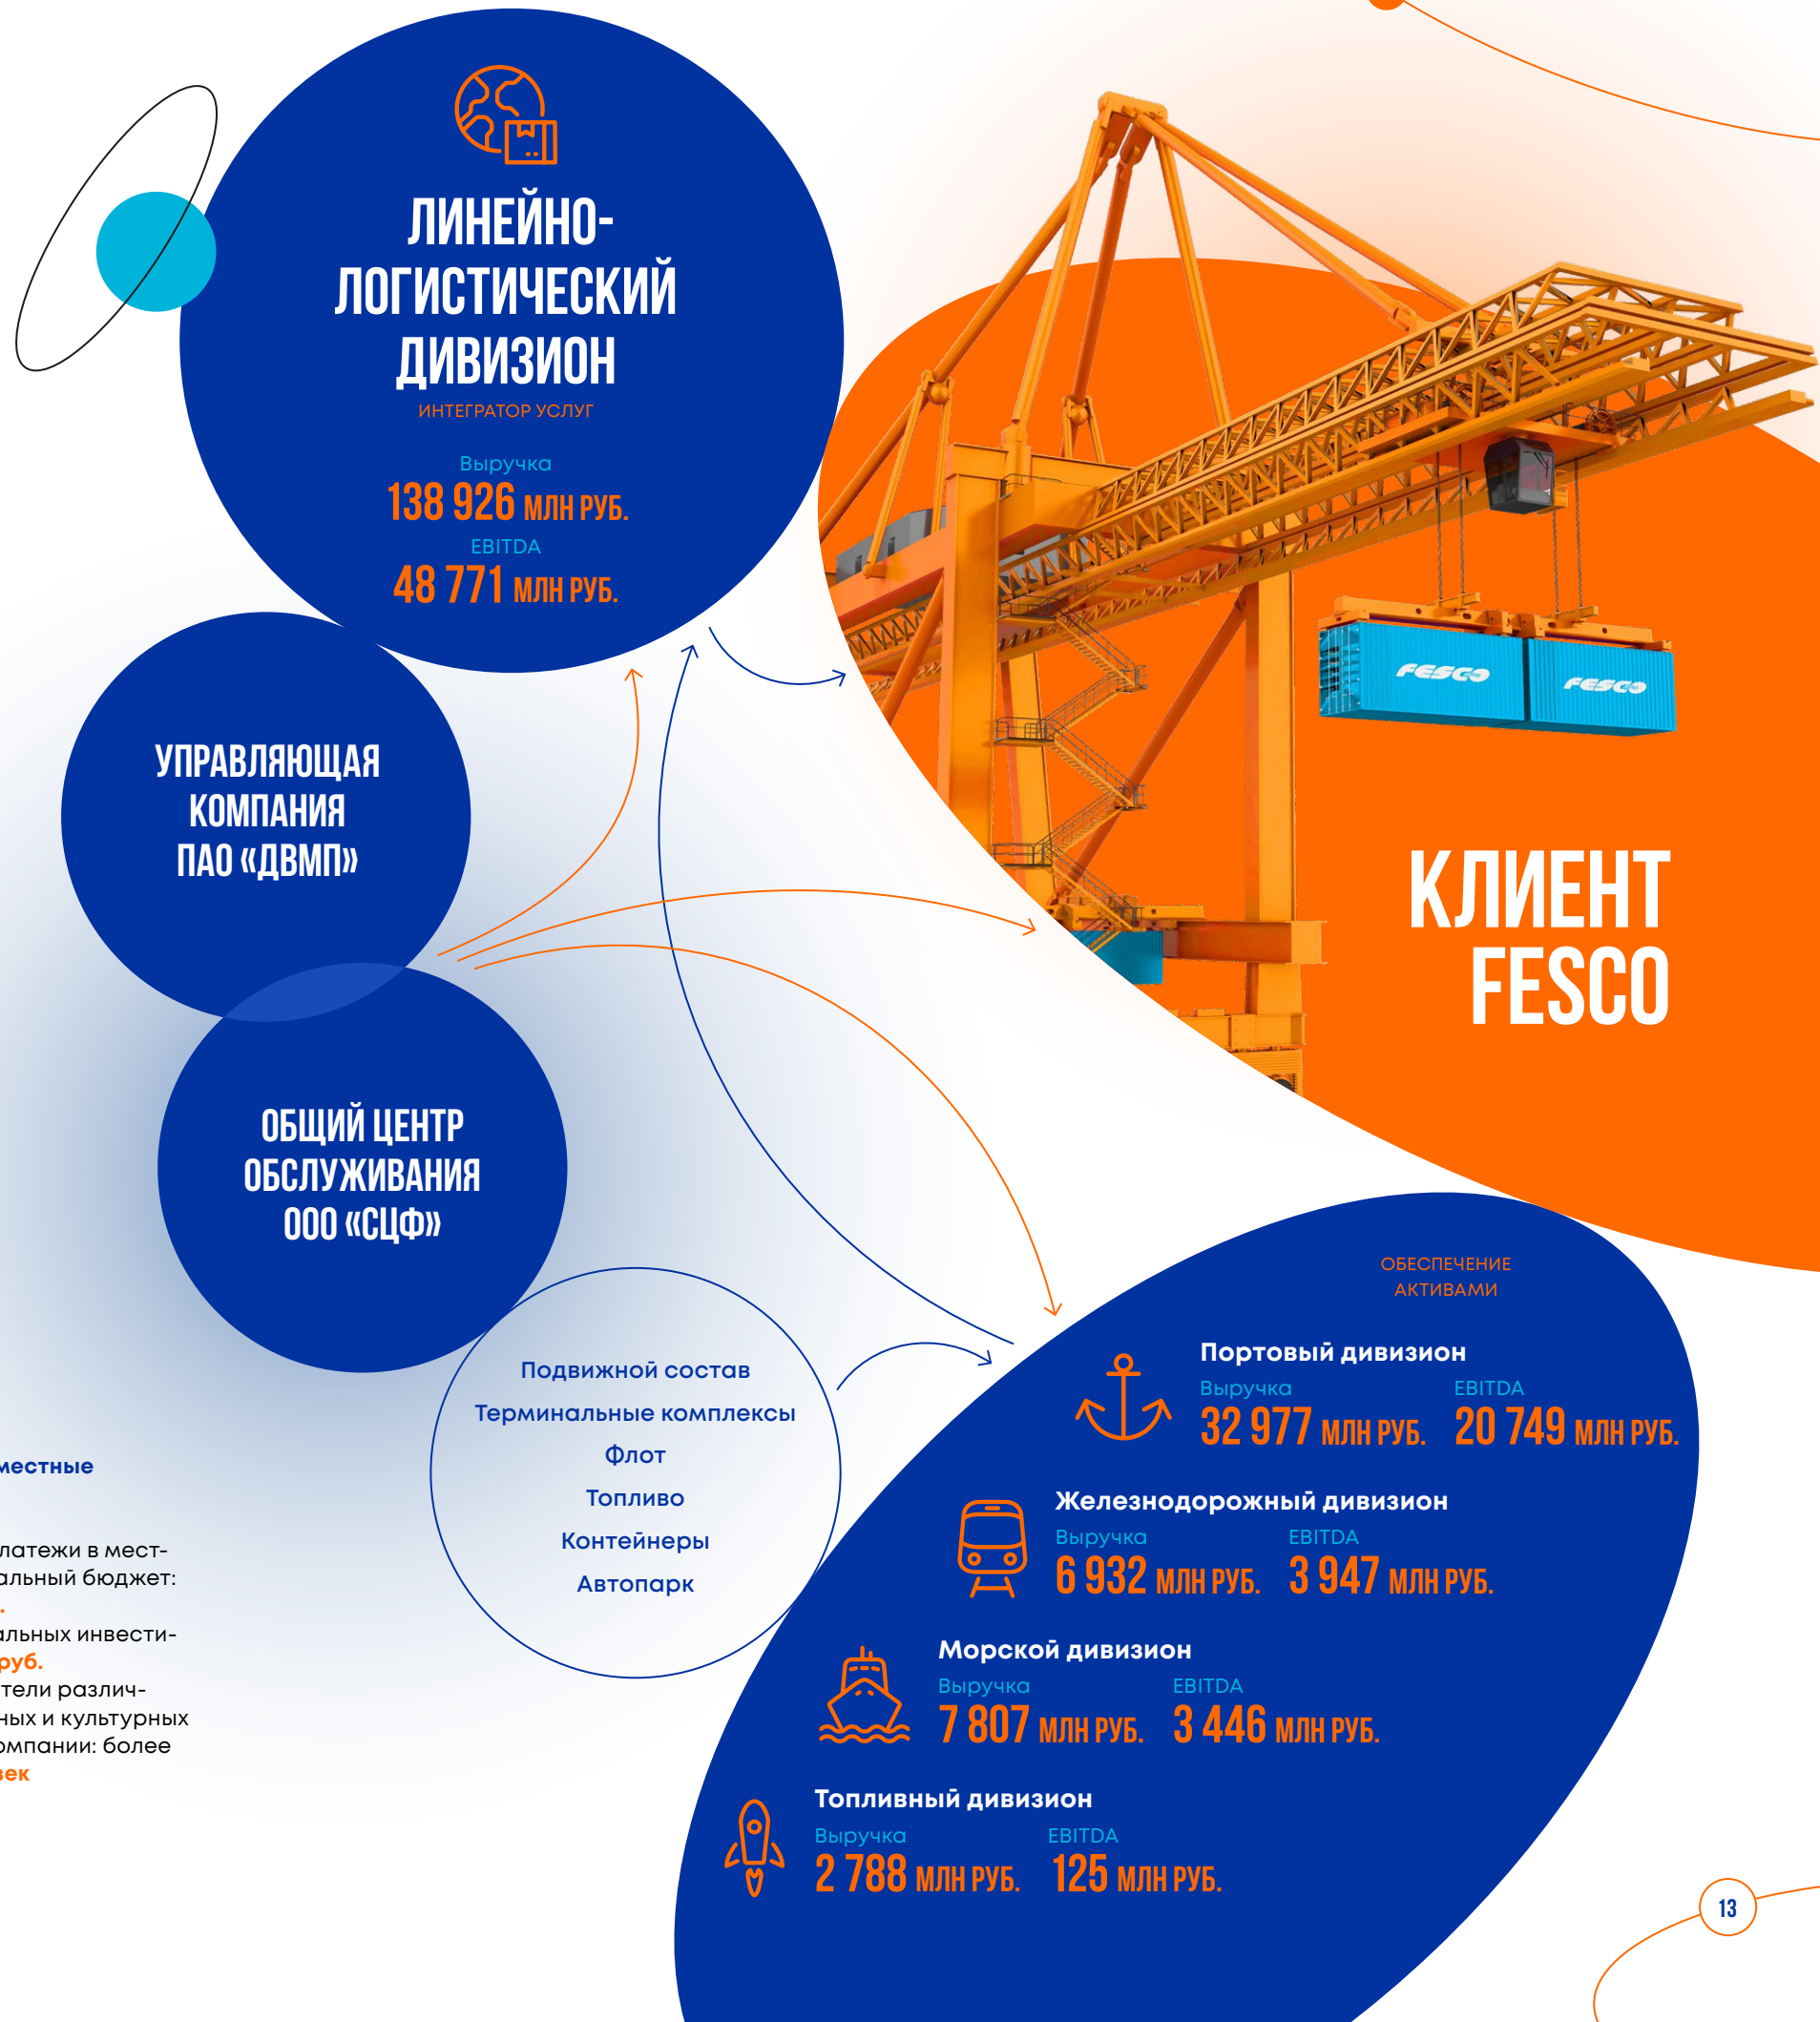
ЛИНЕЙНО-ЛОГИСТИЧЕСКИЙ ДИВИЗИОН
ИНТЕГРАТОР УСЛУГ
Выручка
138 926 МЛН РУБ.
EBITDA
48 771 МЛН РУБ.

УПРАВЛЯЮЩАЯ КОМПАНИЯ ПАО «ДВМП»

ОБЩИЙ ЦЕНТР ОБСЛУЖИВАНИЯ ООО «СЦФ»

FESCO FESCO

КЛИЕНТ FESCO

Подвижной состав
Терминальные комплексы
Флот
Топливо
Контейнеры
Автопарк

местные

латежи в мест-альный бюджет:
.
альных инвести-
руб.
тели различ-ных и культурных омпании: более
век

ОБЕСПЕЧЕНИЕ АКТИВАМИ

Портовый дивизион
Выручка
32 977 МЛН РУБ.
EBITDA
20 749 МЛН РУБ.

Железнодорожный дивизион
Выручка
6 932 МЛН РУБ.
EBITDA
3 947 МЛН РУБ.

Морской дивизион
Выручка
7 807 МЛН РУБ.
EBITDA
3 446 МЛН РУБ.

Топливный дивизион
Выручка
2 788 МЛН РУБ.
EBITDA
125 МЛН РУБ.

13